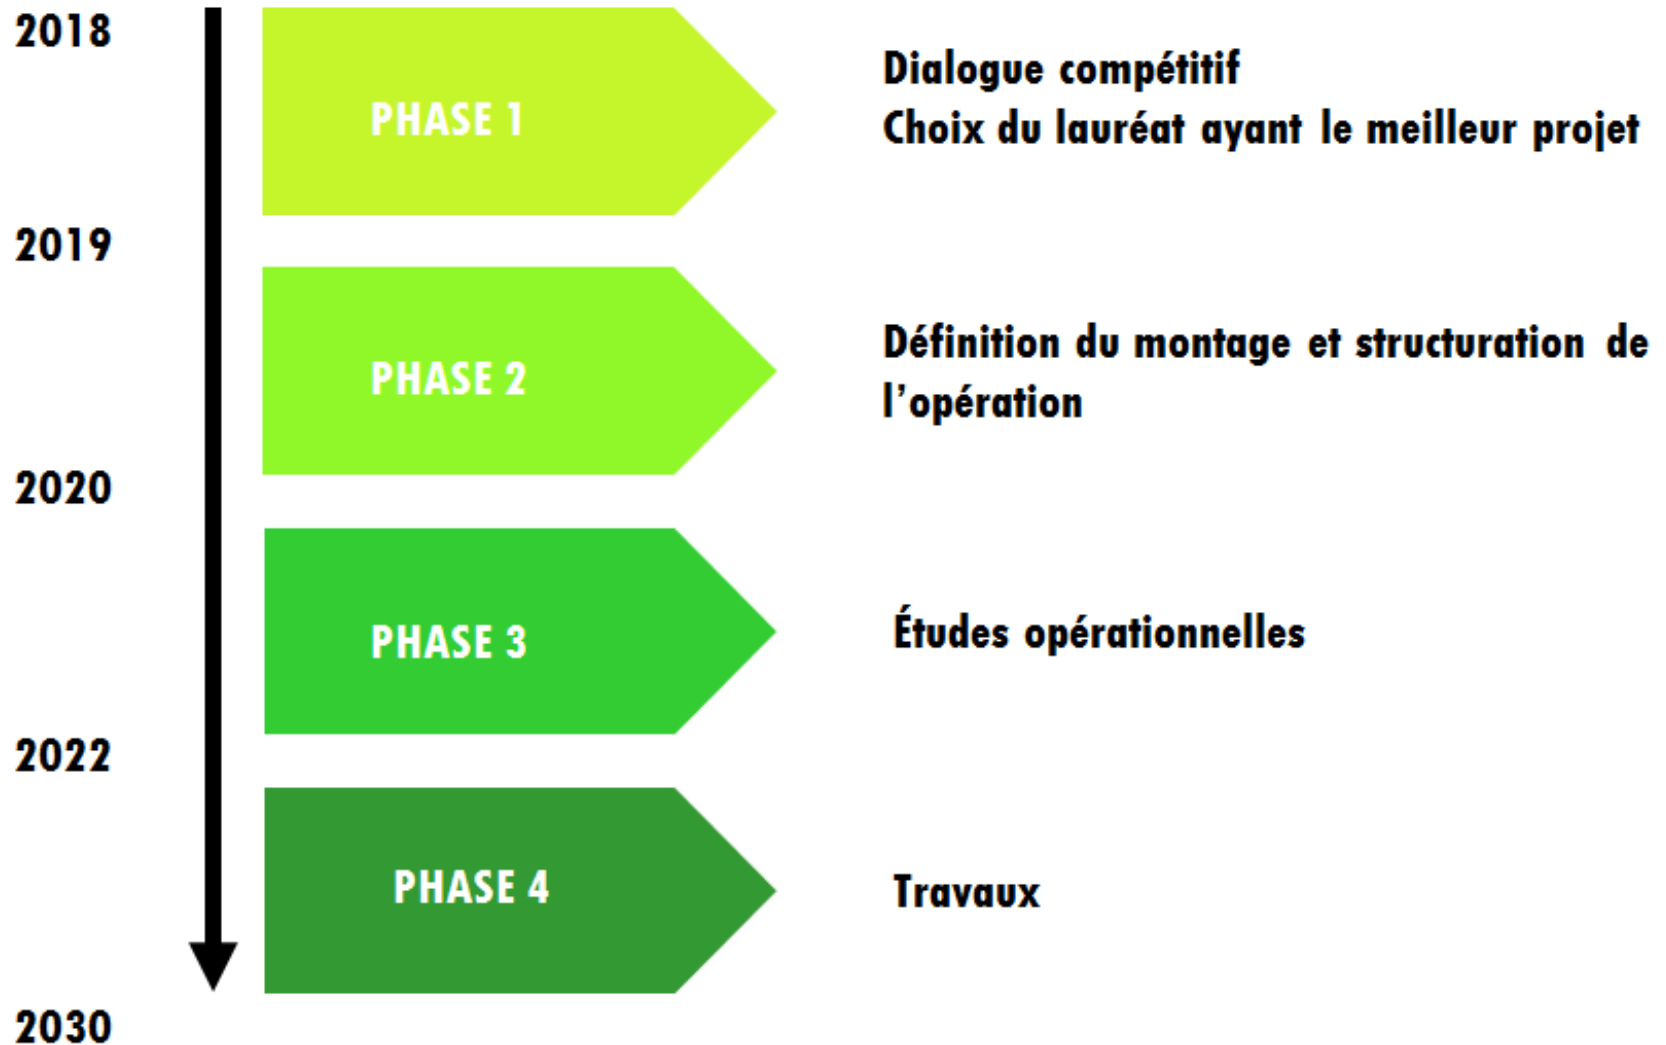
2018

PHASE 1

Dialogue compétitif
Choix du lauréat ayant le meilleur projet

2019

PHASE 2

Définition du montage et structuration de l'opération

2020

PHASE 3

Études opérationnelles

2022

PHASE 4

Travaux

2030